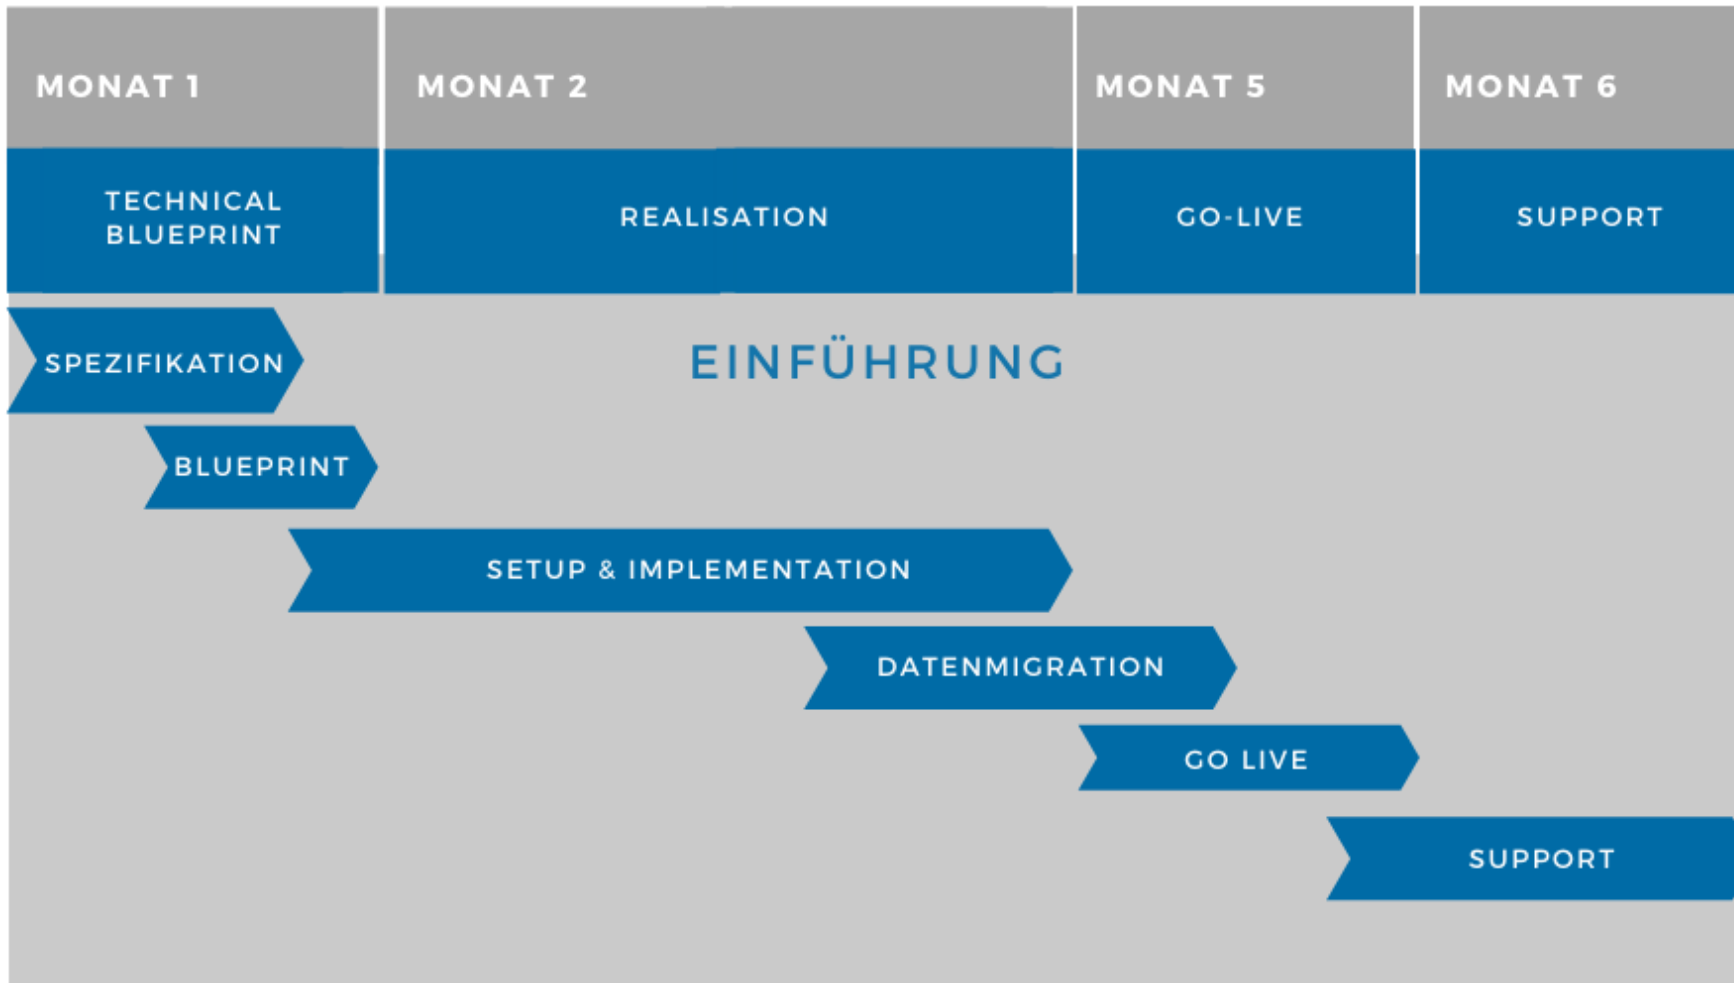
| MONAT 1 | MONAT 2 | MONAT 5 | MONAT 6 |
|---|---|---|---|
| TECHNICAL BLUEPRINT | REALISATION | GO-LIVE | SUPPORT |

SPEZIFIKATION

EINFÜHRUNG

BLUEPRINT

SETUP & IMPLEMENTATION

DATENMIGRATION

GO LIVE

SUPPORT